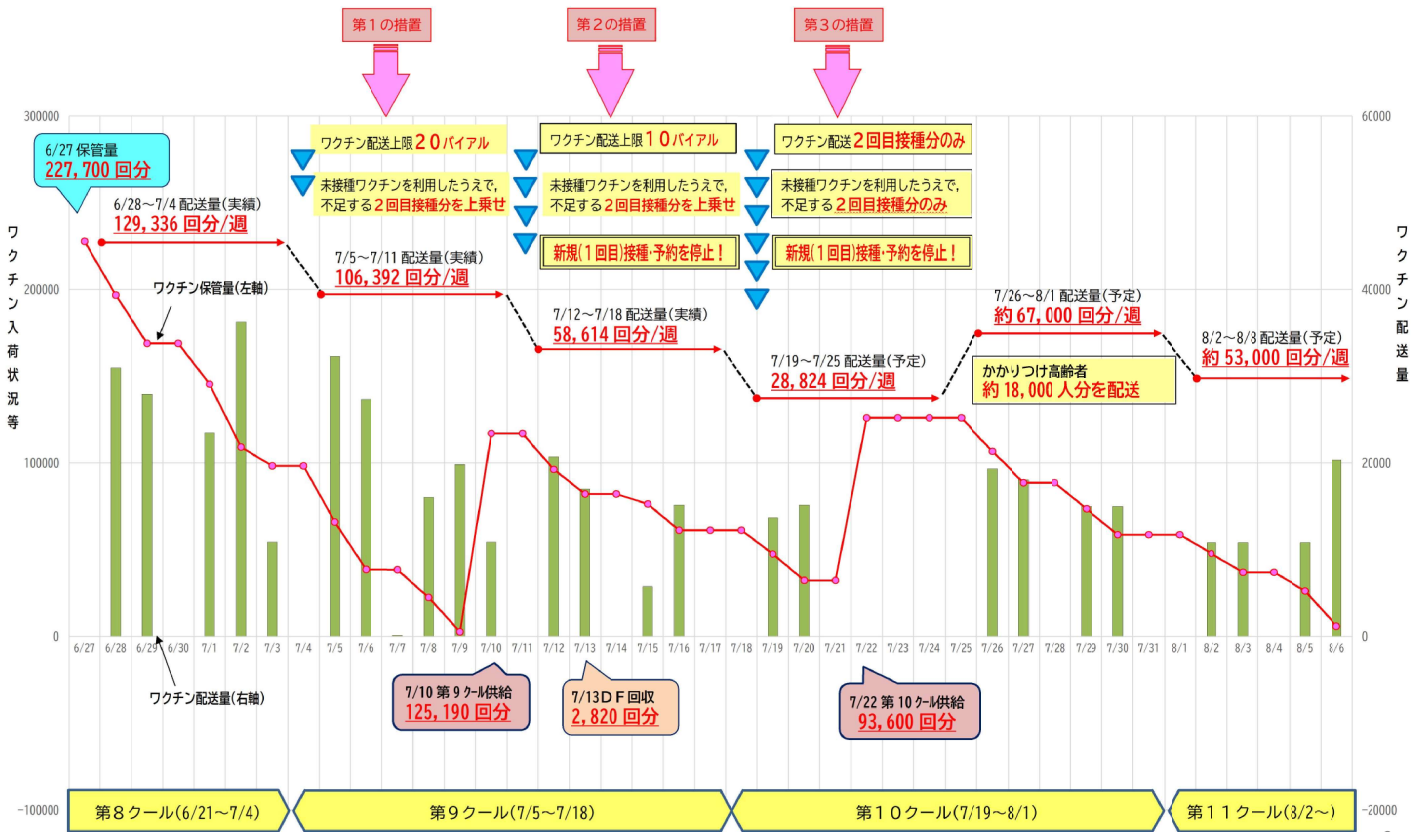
第１の措置

第２の措置

第３の措置

300000

200000

100000

0

-100000

60000

40000

20000

0

-20000

ワクチン入荷状況等

ワクチン配送量

6/27 保管量
227,700 回分

6/28～7/4 配送量(実績)
129,336 回分/週

ワクチン保管量(左軸)

ワクチン配送上限２０バイアル

未接種ワクチンを利用したうえで、不足する２回目接種分を上乗せ

7/5～7/11 配送量(実績)
106,392 回分/週

ワクチン配送上限１０バイアル

未接種ワクチンを利用したうえで、不足する２回目接種分を上乗せ

新規(１回目)接種･予約を停止！

7/12～7/18 配送量(実績)
58,614 回分/週

ワクチン配送２回目接種分のみ

未接種ワクチンを利用したうえで、不足する２回目接種分のみ

新規(１回目)接種･予約を停止！

7/19～7/25 配送量(予定)
28,824 回分/週

7/26～8/1 配送量(予定)
約 67,000 回分/週

かかりつけ高齢者
約 18,000 人分を配送

8/2～8/3 配送量(予定)
約 53,000 回分/週

6/27 6/28 6/29 6/30 7/1 7/2 7/3 7/4 7/5 7/6 7/7 7/8 7/9 7/10 7/11 7/12 7/13 7/14 7/15 7/16 7/17 7/18 7/19 7/20 7/21 7/22 7/23 7/24 7/25 7/26 7/27 7/28 7/29 7/30 7/31 8/1 8/2 8/3 8/4 8/5 8/6

ワクチン配送量(右軸)

7/10 第９クール供給
125,190 回分

7/13ＤＦ回収
2,820 回分

7/22 第 10 クール供給
93,600 回分

第８クール(6/21～7/4)

第９クール(7/5～7/18)

第１０クール(7/19～8/1)

第１１クール(3/2～)